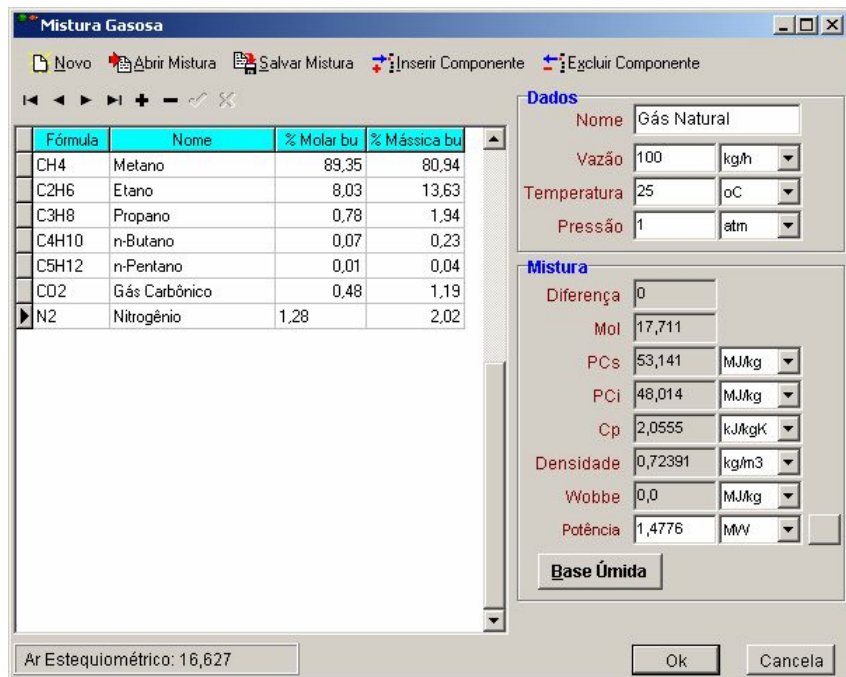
Mistura Gasosa

Novo Abrir Mistura Salvar Mistura Inserir Componente Excluir Componente

| Fórmula | Nome | % Molar bu | % Mássica bu |
|---|---|---|---|
| CH4 | Metano | 89,35 | 80,94 |
| C2H6 | Etano | 8,03 | 13,63 |
| C3H8 | Propano | 0,78 | 1,94 |
| C4H10 | n-Butano | 0,07 | 0,23 |
| C5H12 | n-Pentano | 0,01 | 0,04 |
| CO2 | Gás Carbônico | 0,48 | 1,19 |
| N2 | Nitrogênio | 1,28 | 2,02 |

Dados
Nome Gás Natural
Vazão 100 kg/h
Temperatura 25 oC
Pressão 1 atm

Mistura
Diferença 0
Mol 17,711
PCs 53,141 MJ/kg
PCi 48,014 MJ/kg
Cp 2,0555 kJ/kgK
Densidade 0,72391 kg/m3
Wobbe 0,0 MJ/kg
Potência 1,4776 MW

Base Úmida

Ar Estequiométrico: 16,627

Ok Cancela